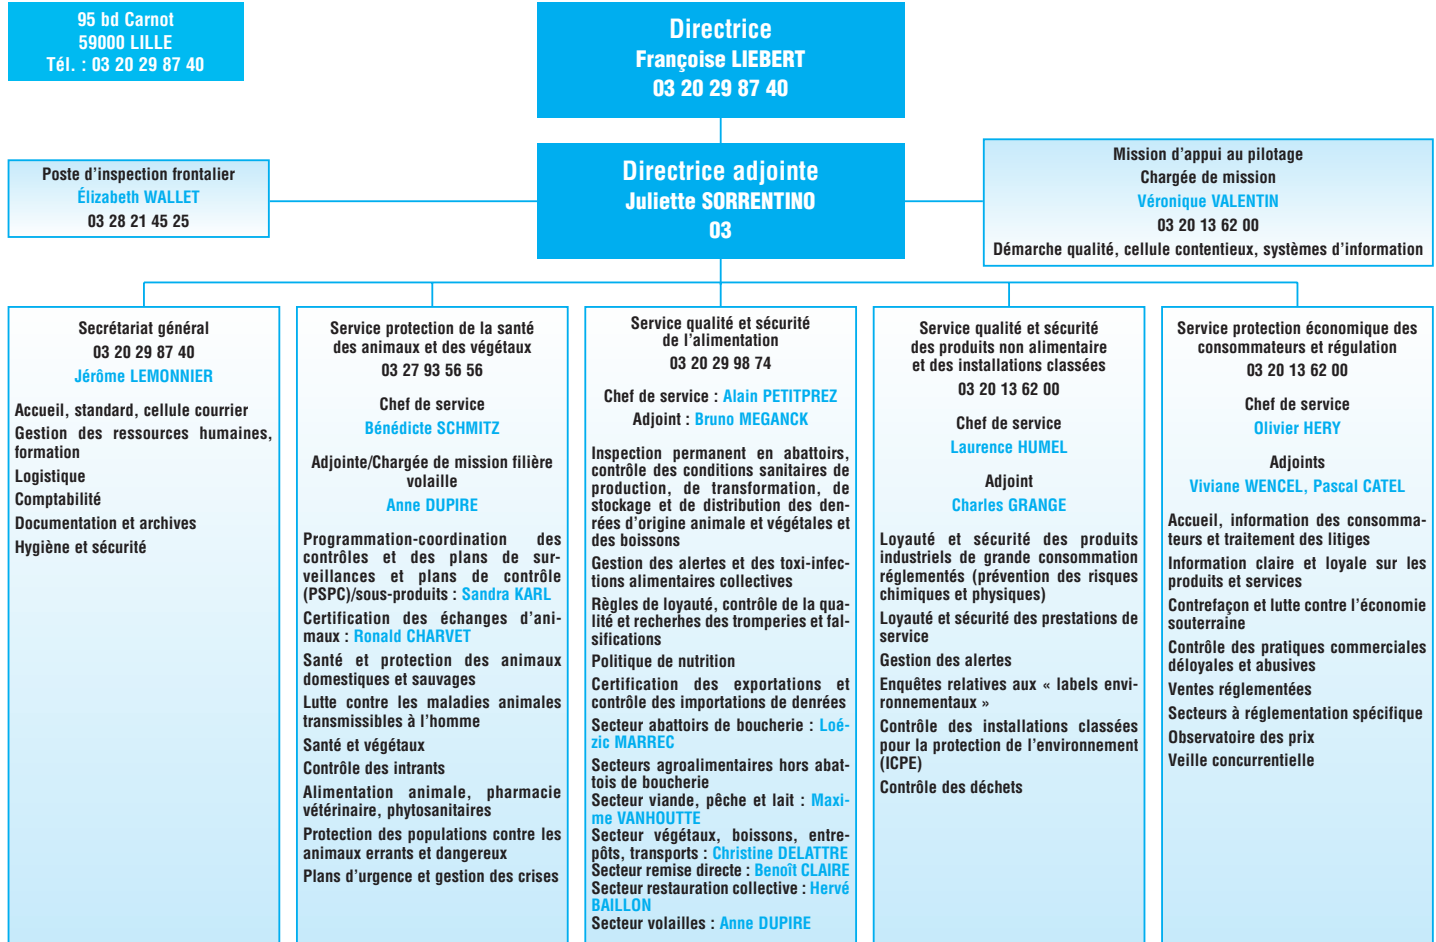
95 bd Carnot
59000 LILLE
Tél. : 03 20 29 87 40

Directrice
Françoise LIEBERT
03 20 29 87 40

Poste d'inspection frontalier
Élizabeth WALLET
03 28 21 45 25

Directrice adjointe
Juliette SORRENTINO
03

Mission d'appui au pilotage
Chargée de mission
Véronique VALENTIN
03 20 13 62 00
Démarche qualité, cellule contentieux, systèmes d'information

Secrétariat général
03 20 29 87 40
Jérôme LEMONNIER

Accueil, standard, cellule courrier
Gestion des ressources humaines, formation
Logistique
Comptabilité
Documentation et archives
Hygiène et sécurité

Service protection de la santé des animaux et des végétaux
03 27 93 56 56

Chef de service
Bénédicte SCHMITZ

Adjointe/Chargée de mission filière volaille
Anne DUPIRE

Programmation-coordination des contrôles et des plans de surveillances et plans de contrôle (PSPC)/sous-produits : Sandra KARL
Certification des échanges d'animaux : Ronald CHARVET
Santé et protection des animaux domestiques et sauvages
Lutte contre les maladies animales transmissibles à l'homme
Santé et végétaux
Contrôle des intrants
Alimentation animale, pharmacie vétérinaire, phytosanitaires
Protection des populations contre les animaux errants et dangereux
Plans d'urgence et gestion des crises

Service qualité et sécurité de l'alimentation
03 20 29 98 74

Chef de service : Alain PETITPREZ
Adjoint : Bruno MEGANCK

Inspection permanent en abattoirs, contrôle des conditions sanitaires de production, de transformation, de stockage et de distribution des denrées d'origine animale et végétales et des boissons
Gestion des alertes et des toxi-infections alimentaires collectives
Règles de loyauté, contrôle de la qualité et recherches des tromperies et falsifications
Politique de nutrition
Certification des exportations et contrôle des importations de denrées
Secteur abattoirs de boucherie : Loézic MARREC
Secteurs agroalimentaires hors abattois de boucherie
Secteur viande, pêche et lait : Maxime VANHOUTTE
Secteur végétaux, boissons, entrepôts, transports : Christine DELATTRE
Secteur remise directe : Benoît CLAIRE
Secteur restauration collective : Hervé BAILLON
Secteur volailles : Anne DUPIRE

Service qualité et sécurité des produits non alimentaire et des installations classées
03 20 13 62 00

Chef de service
Laurence HUMEL

Adjoint
Charles GRANGE

Loyauté et sécurité des produits industriels de grande consommation réglementés (prévention des risques chimiques et physiques)
Loyauté et sécurité des prestations de service
Gestion des alertes
Enquêtes relatives aux « labels environnementaux »
Contrôle des installations classées pour la protection de l'environnement (ICPE)
Contrôle des déchets

Service protection économique des consommateurs et régulation
03 20 13 62 00

Chef de service
Olivier HERY

Adjoints
Viviane WENCEL, Pascal CATEL

Accueil, information des consommateurs et traitement des litiges
Information claire et loyale sur les produits et services
Contrefaçon et lutte contre l'économie souterraine
Contrôle des pratiques commerciales déloyales et abusives
Ventes réglementées
Secteurs à réglementation spécifique
Observatoire des prix
Veille concurrentielle